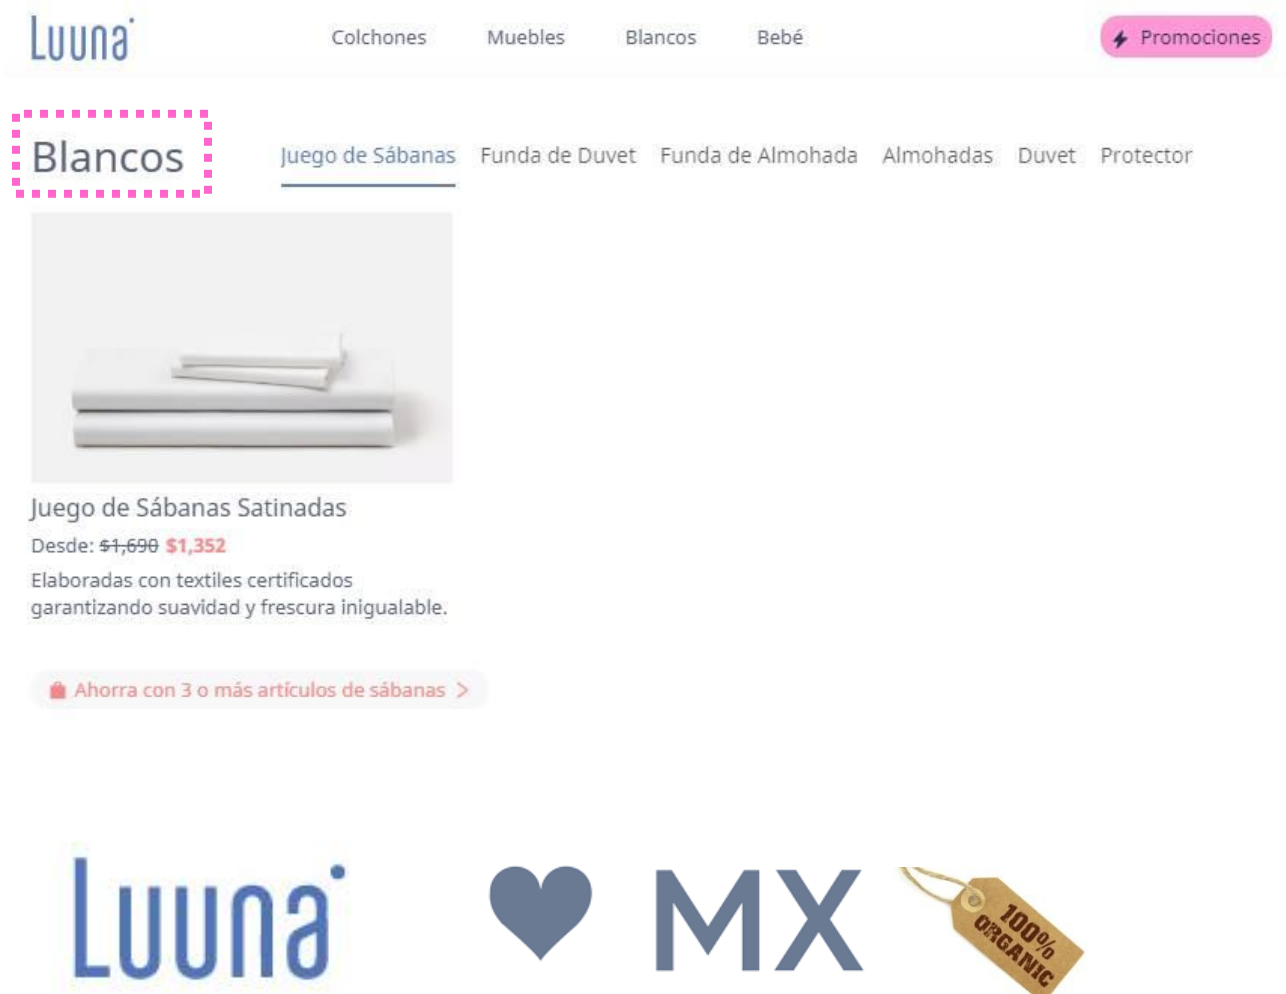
Luuna

Colchones Muebles Blancos Bebé

Promociones

Blancos

Juego de Sábanas Funda de Duvet Funda de Almohada Almohadas Duvet Protector

Juego de Sábanas Satinadas

Desde: ~~$1,690~~ $1,352

Elaboradas con textiles certificados garantizando suavidad y frescura inigualable.

Ahorra con 3 o más artículos de sábanas >

Luuna

MX

100% ORGANIC